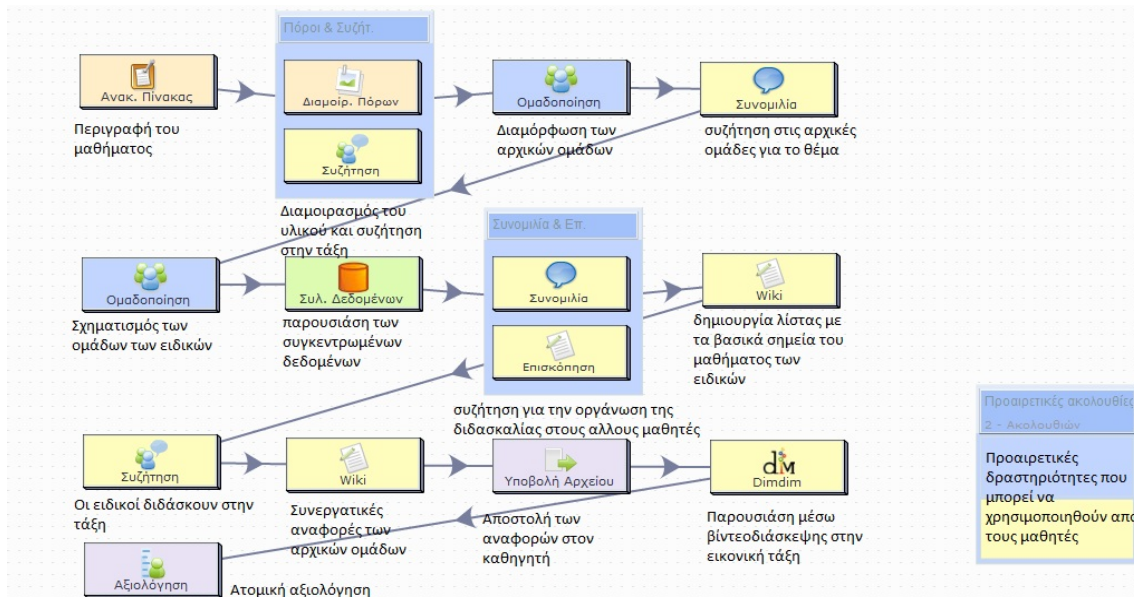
Πόροι & Συζήτ.

Ανακ. Πίνακας

Περιγραφή του μαθήματος

Διαμοίρ. Πόρων

Συζήτηση

Ομαδοποίηση

Διαμόρφωση των αρχικών ομάδων

Συνομιλία

συζήτηση στις αρχικές ομάδες για το θέμα

Διαμοιρασμός του υλικού και συζήτηση στην τάξη

Συνομιλία & Επ.

Ομαδοποίηση

Σχηματισμός των ομάδων των ειδικών

Συλ. Δεδομένων

παρουσίαση των συγκεντρωμένων δεδομένων

Συνομιλία

Επισκόπηση

Wiki

δημιουργία λίστας με τα βασικά σημεία του μαθήματος των ειδικών

συζήτηση για την οργάνωση της διδασκαλίας στους άλλους μαθητές

Προαιρετικές ακολουθίες

2 - Ακολουθίων

Προαιρετικές δραστηριότητες που μπορεί να χρησιμοποιηθούν από τους μαθητές

Συζήτηση

Οι ειδικοί διδάσκουν στην τάξη

Wiki

Συνεργατικές αναφορές των αρχικών ομάδων

Υποβολή Αρχείου

Αποστολή των αναφορών στον καθηγητή

Dimdim

Παρουσίαση μέσω βιντεοδιάσκεψης στην εικονική τάξη

Αξιολόγηση

Ατομική αξιολόγηση